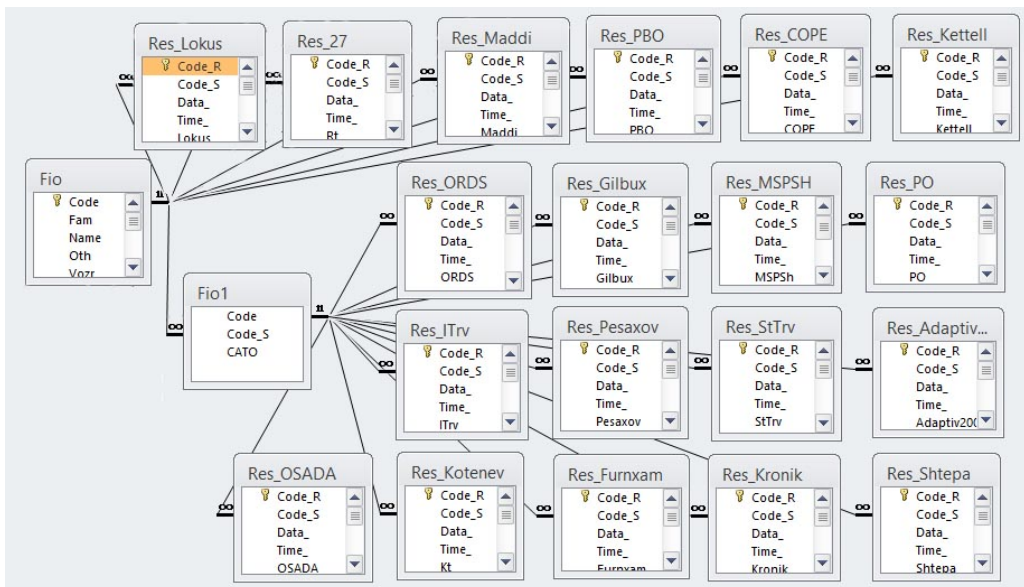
Res_Lokus
Code_R
Code_S
Data_
Time_
Lokus

Res_27
Code_R
Code_S
Data_
Time_
Rt

Res_Maddi
Code_R
Code_S
Data_
Time_
Maddi

Res_PBO
Code_R
Code_S
Data_
Time_
PBO

Res_COPE
Code_R
Code_S
Data_
Time_
COPE

Res_Kettell
Code_R
Code_S
Data_
Time_
Kettell

Fio
Code
Fam
Name
Oth
Vozr

Res_ORDS
Code_R
Code_S
Data_
Time_
ORDS

Res_Gilbux
Code_R
Code_S
Data_
Time_
Gilbux

Res_MSPSH
Code_R
Code_S
Data_
Time_
MSPSh

Res_PO
Code_R
Code_S
Data_
Time_
PO

Fio1
Code
Code_S
CATO

Res_ITrv
Code_R
Code_S
Data_
Time_
ITrv

Res_Pesaxov
Code_R
Code_S
Data_
Time_
Pesaxov

Res_StTrv
Code_R
Code_S
Data_
Time_
StTrv

Res_Adaptiv...
Code_R
Code_S
Data_
Time_
Adaptiv200

Res_OSADA
Code_R
Code_S
Data_
Time_
OSADA

Res_Kotenev
Code_R
Code_S
Data_
Time_
Kt

Res_Furnxam
Code_R
Code_S
Data_
Time_
Furnxam

Res_Kronik
Code_R
Code_S
Data_
Time_
Kronik

Res_Shtepa
Code_R
Code_S
Data_
Time_
Shtepa